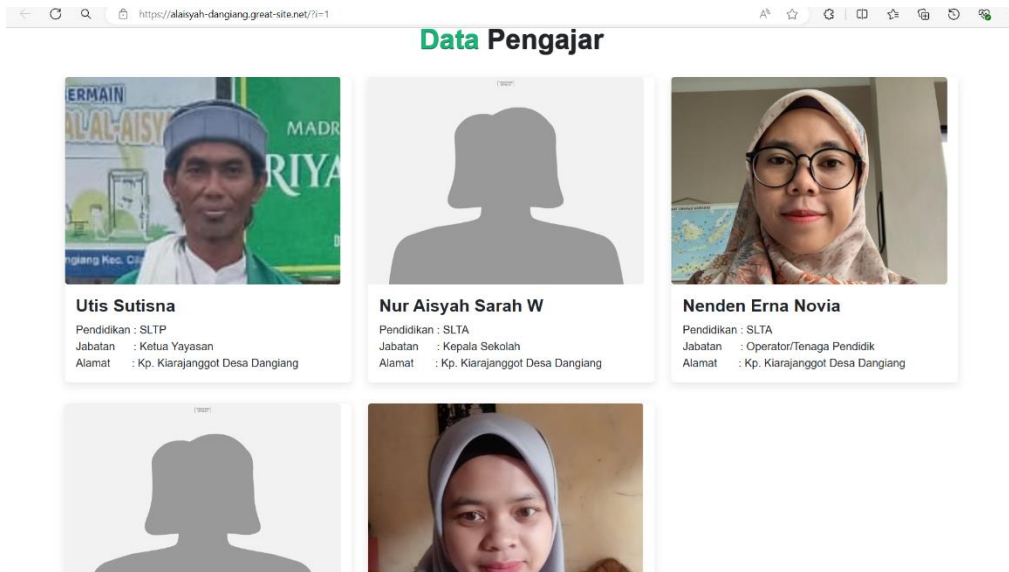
https://alaisyah-dangiang.great-site.net/?i=1

Data Pengajar

ERMAIN
AL-AL-AISY
MADR
RIYA
ngiang Kec. Ci

Utis Sutisna
Pendidikan : SLTP
Jabatan : Ketua Yayasan
Alamat : Kp. Kiarajanggot Desa Dangiang

Nur Aisyah Sarah W
Pendidikan : SLTA
Jabatan : Kepala Sekolah
Alamat : Kp. Kiarajanggot Desa Dangiang

Nenden Erna Novia
Pendidikan : SLTA
Jabatan : Operator/Tenaga Pendidik
Alamat : Kp. Kiarajanggot Desa Dangiang